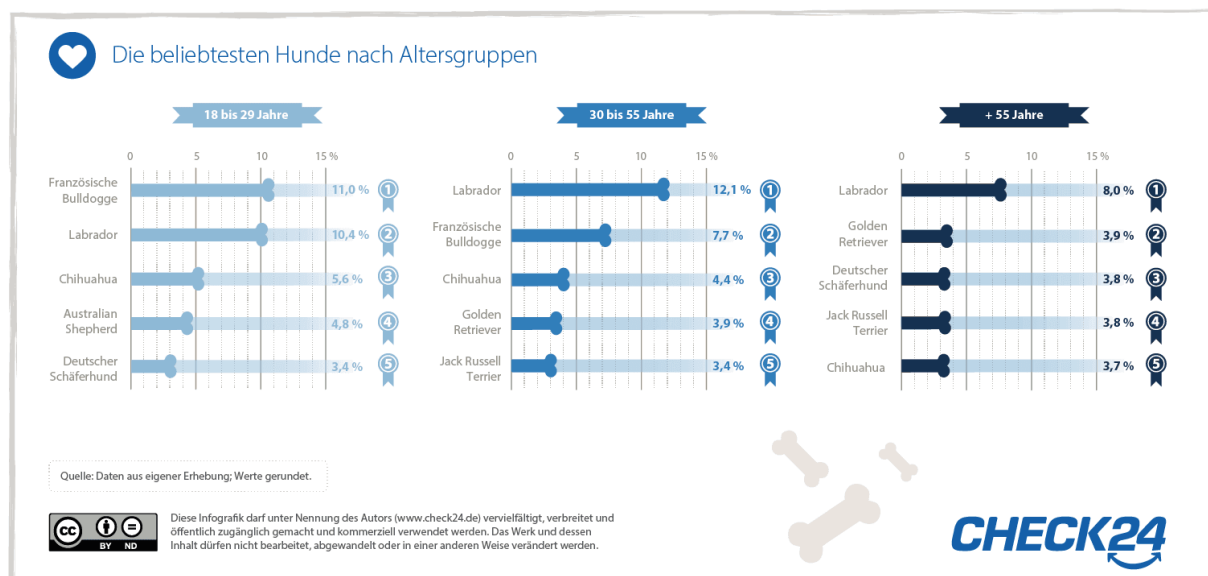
Die beliebtesten Hunde nach Altersgruppen

18 bis 29 Jahre

0 5 10 15 %

Französische Bulldogge 11,0 % 1

Labrador 10,4 % 2

Chihuahua 5,6 % 3

Australian Shepherd 4,8 % 4

Deutscher Schäferhund 3,4 % 5

30 bis 55 Jahre

0 5 10 15 %

Labrador 12,1 % 1

Französische Bulldogge 7,7 % 2

Chihuahua 4,4 % 3

Golden Retriever 3,9 % 4

Jack Russell Terrier 3,4 % 5

+ 55 Jahre

0 5 10 15 %

Labrador 8,0 % 1

Golden Retriever 3,9 % 2

Deutscher Schäferhund 3,8 % 3

Jack Russell Terrier 3,8 % 4

Chihuahua 3,7 % 5

Quelle: Daten aus eigener Erhebung; Werte gerundet.

cc BY ND

Diese Infografik darf unter Nennung des Autors (www.check24.de) vervielfältigt, verbreitet und öffentlich zugänglich gemacht und kommerziell verwendet werden. Das Werk und dessen Inhalt dürfen nicht bearbeitet, abgewandelt oder in einer anderen Weise verändert werden.

CHECK24